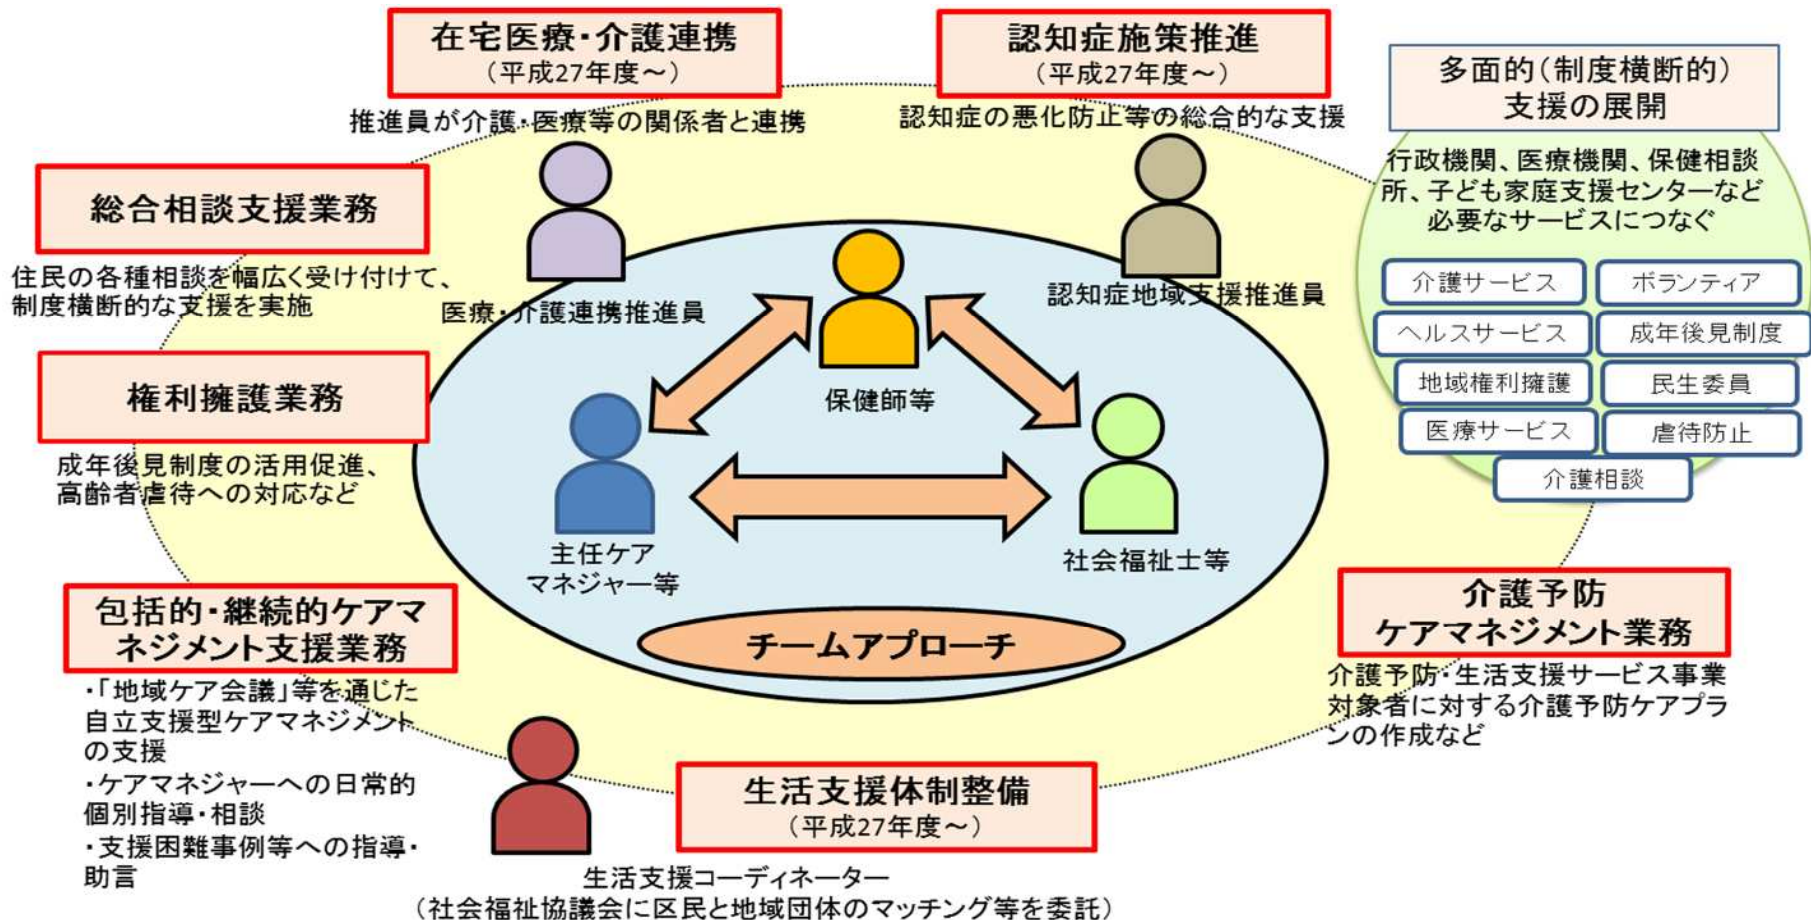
在宅医療・介護連携
（平成27年度～）
推進員が介護・医療等の関係者と連携

認知症施策推進
（平成27年度～）
認知症の悪化防止等の総合的な支援

多面的（制度横断的）支援の展開
行政機関、医療機関、保健相談所、子ども家庭支援センターなど必要なサービスにつなぐ

介護サービス
ボランティア
ヘルスサービス
成年後見制度
地域権利擁護
民生委員
医療サービス
虐待防止
介護相談

総合相談支援業務
住民の各種相談を幅広く受け付けて、制度横断的な支援を実施

医療・介護連携推進員

認知症地域支援推進員

保健師等

権利擁護業務
成年後見制度の活用促進、高齢者虐待への対応など

主任ケアマネジャー等

社会福祉士等

チームアプローチ

包括的・継続的ケアマネジメント支援業務
・「地域ケア会議」等を通じた自立支援型ケアマネジメントの支援
・ケアマネジャーへの日常的個別指導・相談
・支援困難事例等への指導・助言

介護予防ケアマネジメント業務
介護予防・生活支援サービス事業対象者に対する介護予防ケアプランの作成など

生活支援体制整備
（平成27年度～）
生活支援コーディネーター
（社会福祉協議会に区民と地域団体のマッチング等を委託）